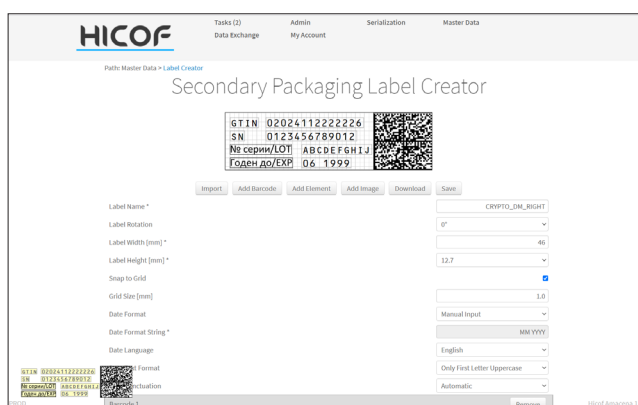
HICOF

Tasks (2)
Data Exchange
Admin
My Account
Serialization
Master Data

Path: Master Data > Label Creator

Secondary Packaging Label Creator

| GTIN | 02024112222226 |
|---|---|
| SN | 0123456789012 |
| № серии/LOT | ABCDEFGHIJ |
| Годен до/EXP | 06 1999 |

Import | Add Barcode | Add Element | Add Image | Download | Save

| | |
|---|---|
| Label Name * | CRYPTO_DM_RIGHT |
| Label Rotation | 0° |
| Label Width [mm] * | 46 |
| Label Height [mm] * | 12.7 |
| Snap to Grid | |
| Grid Size [mm] | 1.0 |
| Date Format | Manual Input |
| Date Format String * | MM YYYY |
| Date Language | English |
| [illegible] Format | Only First Letter Uppercase |
| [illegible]unctuation | Automatic |

GTIN 02024112222226
SN 0123456789012
№ серии/LOT ABCDEFGHIJ
Годен до/EXP 06 1999

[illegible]
Barcode 1
Remove
Hicof Amacena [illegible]